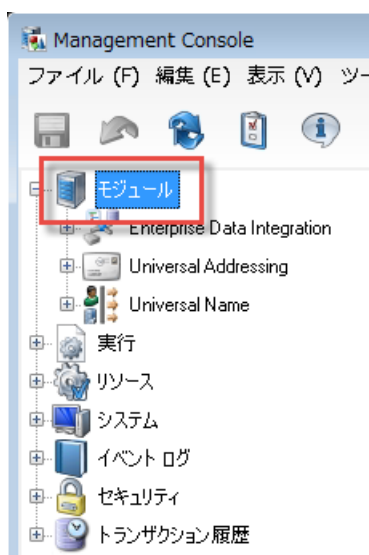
Management Console
ファイル (F) 編集 (E) 表示 (V) ツー
モジュール
Enterprise Data Integration
Universal Addressing
Universal Name
実行
リソース
システム
イベント ログ
セキュリティ
トランザクション履歴